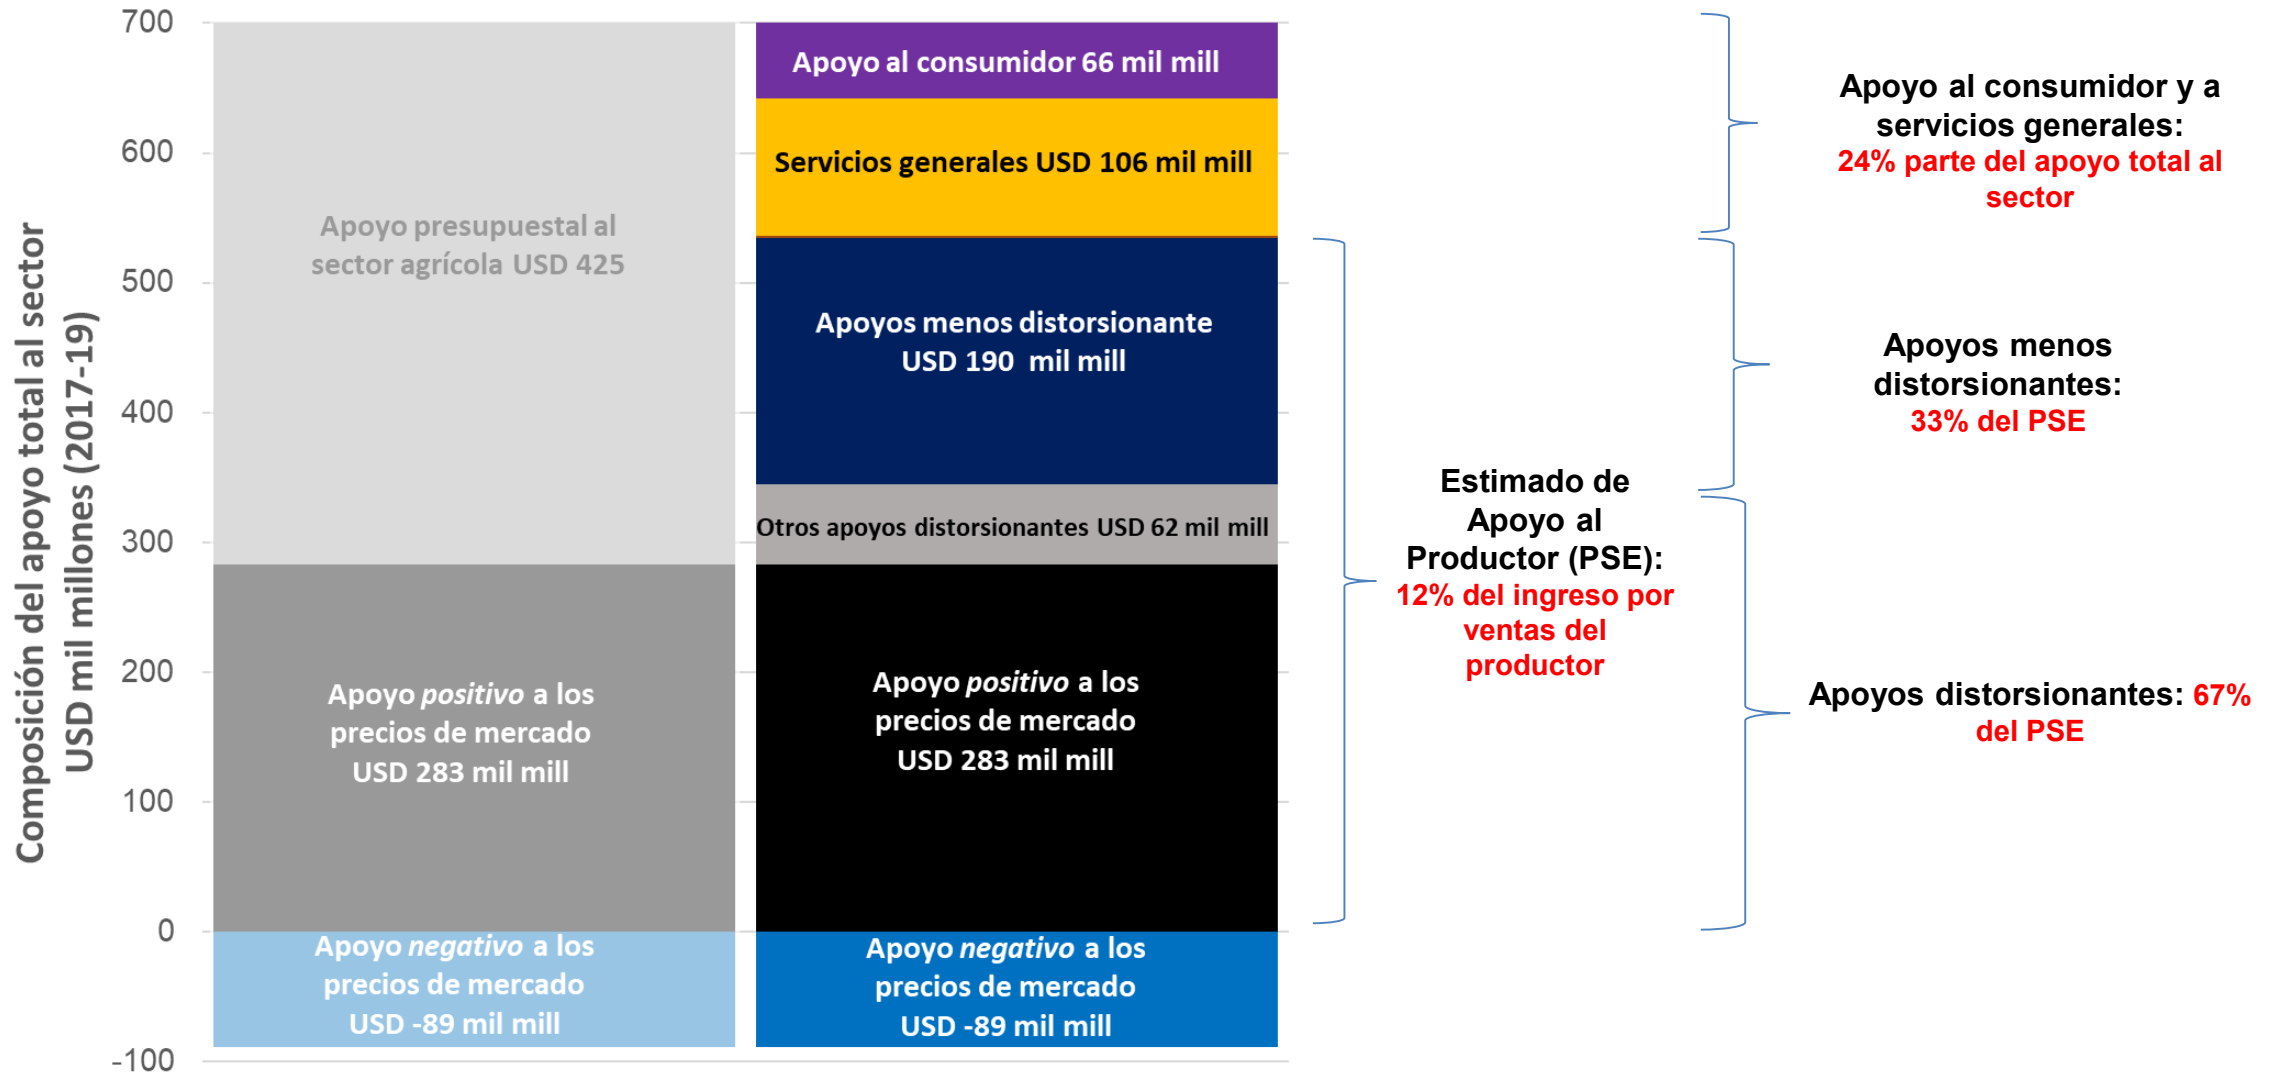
Composición del apoyo total al sector USD mil millones (2017-19)

700
600
500
400
300
200
100
0
-100

Apoyo presupuestal al sector agrícola USD 425

Apoyo *positivo* a los precios de mercado USD 283 mil mill

Apoyo *negativo* a los precios de mercado USD -89 mil mill

Apoyo al consumidor 66 mil mill

Servicios generales USD 106 mil mill

Apoyos menos distorsionante USD 190 mil mill

Otros apoyos distorsionantes USD 62 mil mill

Apoyo *positivo* a los precios de mercado USD 283 mil mill

Apoyo *negativo* a los precios de mercado USD -89 mil mill

Estimado de Apoyo al Productor (PSE): 12% del ingreso por ventas del productor

Apoyo al consumidor y a servicios generales: 24% parte del apoyo total al sector

Apoyos menos distorsionantes: 33% del PSE

Apoyos distorsionantes: 67% del PSE